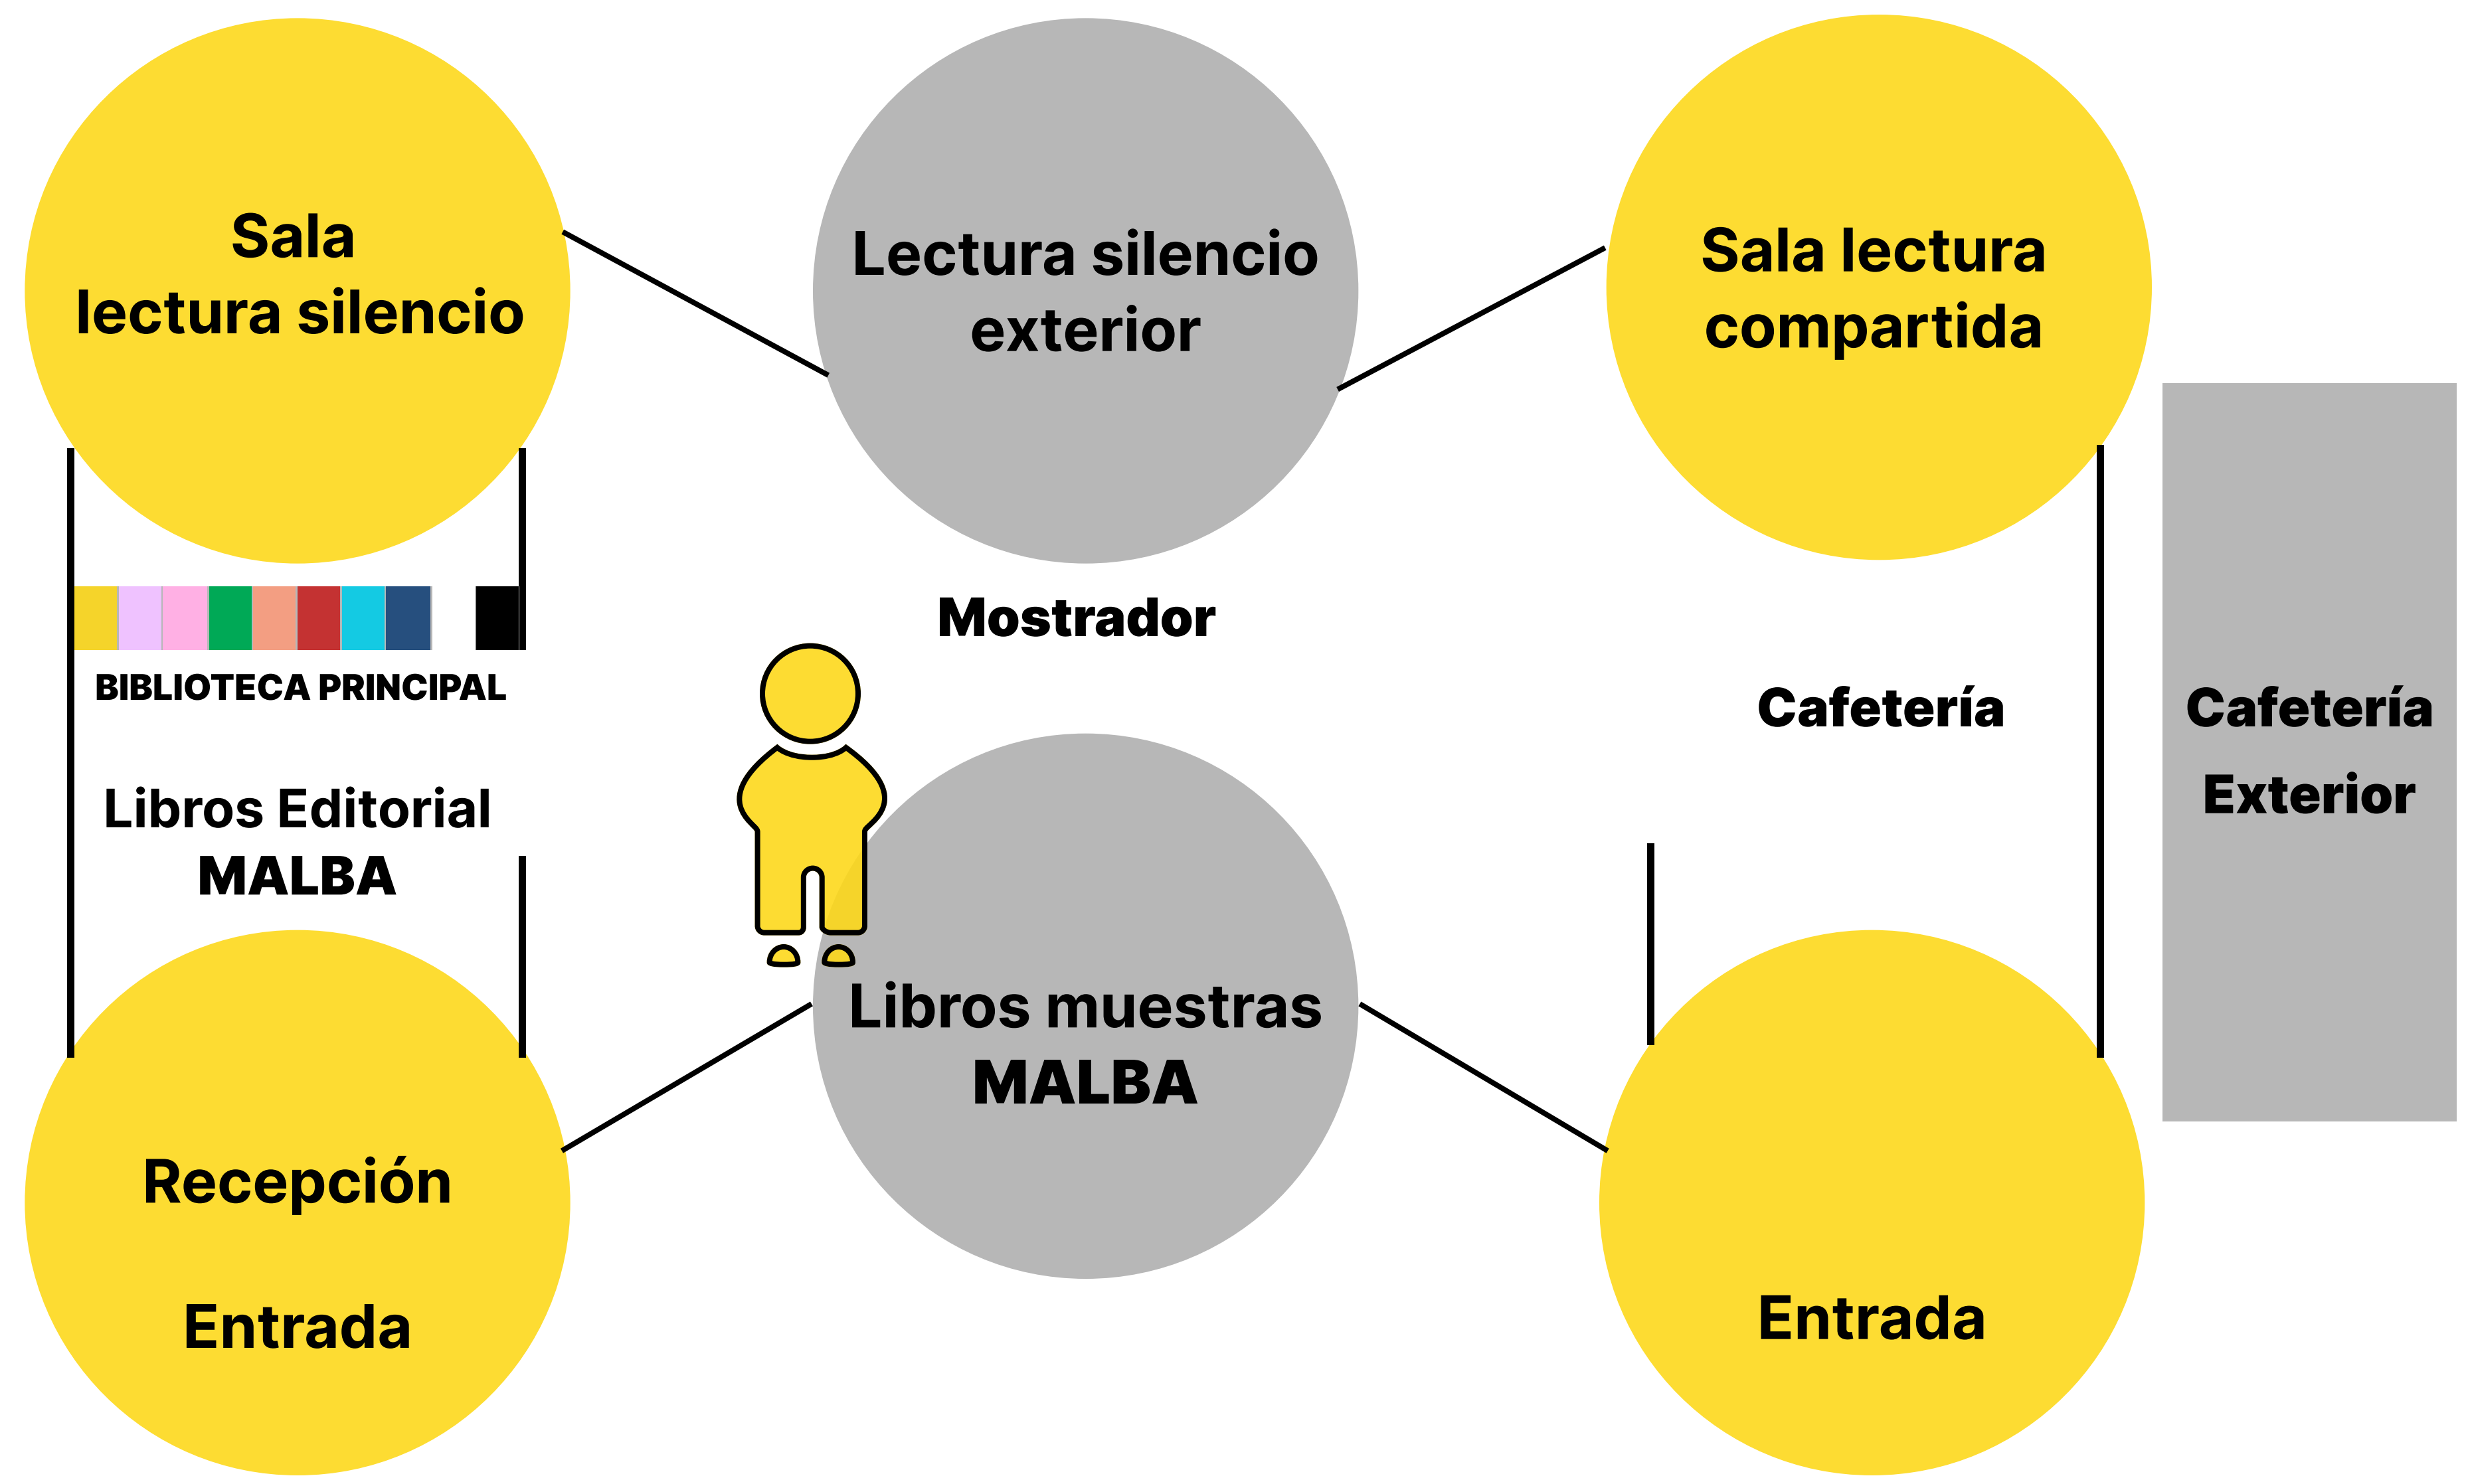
Sala
lectura silencio

Lectura silencio
exterior

Sala lectura
compartida

BIBLIOTECA PRINCIPAL

Mostrador

Libros Editorial
MALBA

Cafetería

Cafetería
Exterior

Libros muestras
MALBA

Recepción

Entrada

Entrada